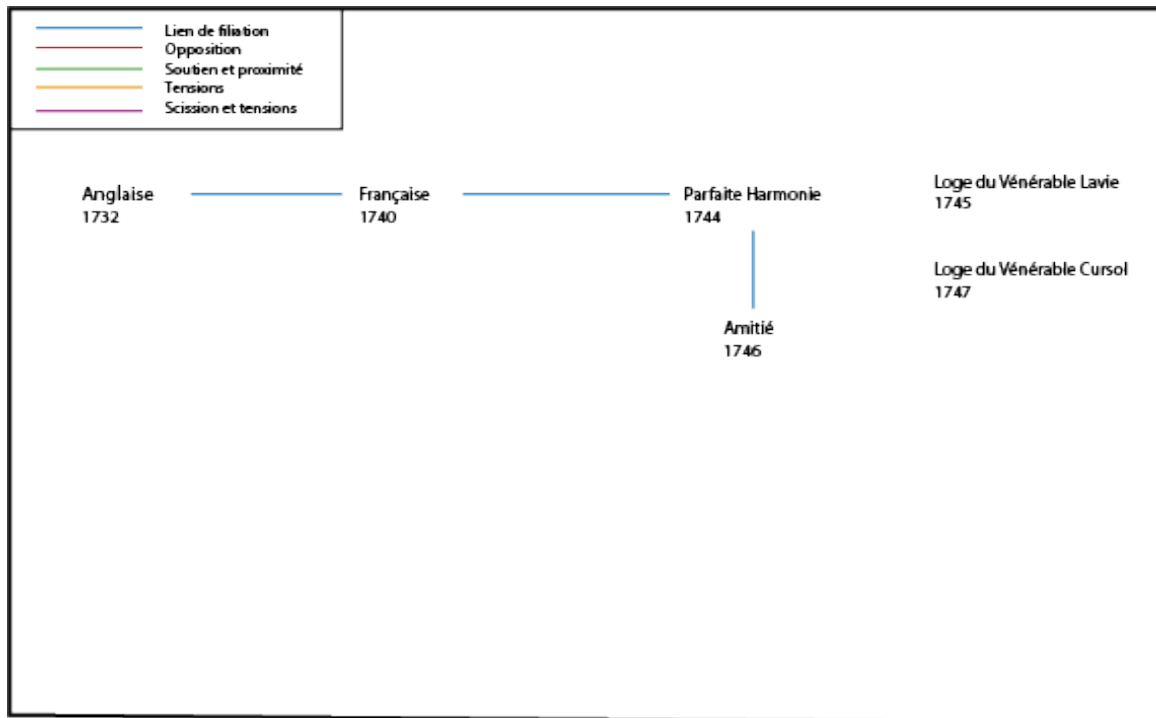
Lien de filiation
Opposition
Soutien et proximité
Tensions
Scission et tensions

Anglaise
1732

Française
1740

Parfaite Harmonie
1744

Loge du Vénérable Lavie
1745

Loge du Vénérable Cursol
1747

Amitié
1746